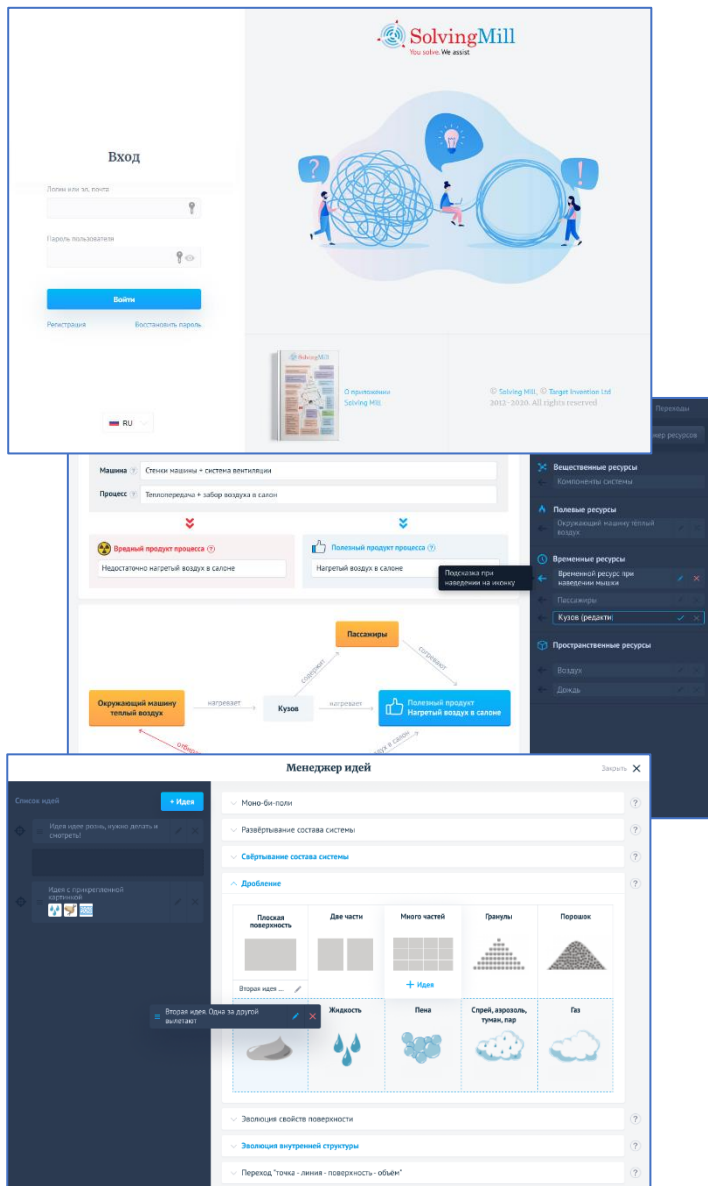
SolvingMill
You solve. We assist

Вход

Логин или эл. почта

Пароль пользователя

Войти

Регистрация
Восстановить пароль

RU

О приложении Solving Mill

© Solving Mill, © Target Invention Ltd 2012–2020. All rights reserved

Переходы
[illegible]ер ресурсов

Машина
Стенки машины + система вентиляции

Процесс
Теплопередача + забор воздуха в салон

Вредный продукт процесса
Недостаточно нагретый воздух в салоне

Полезный продукт процесса
Нагретый воздух в салоне

Подсказка при наведении на иконку

Пассажиры
Окружающий машину теплый воздух
нагревает
Кузов
нагревает
Полезный продукт
Нагретый воздух в салоне

Вещественные ресурсы
Компоненты системы

Полевые ресурсы
Окружающий машину теплый воздух

Временные ресурсы
Временной ресурс при наведении мышки
Пассажиры
Кузов (редакти

Пространственные ресурсы
Воздух
Дождь

Менеджер идей
Закрыть

Список идей
+ Идея

Идея идее рознь, нужно делать и смотреть!

Идея с прикрепленной картинкой

Вторая идея. Одна за другой вылетают

Моно-би-поли
Развёртывание состава системы
Свёртывание состава системы
Дробление

Плоская поверхность
Две части
Много частей
Гранулы
Порошок
Вторая идея ...
+ Идея
Жидкость
Пена
Спрей, аэрозоль, туман, пар
Газ

Эволюция свойств поверхности
Эволюция внутренней структуры
Переход "точка - линия - поверхность - объем"